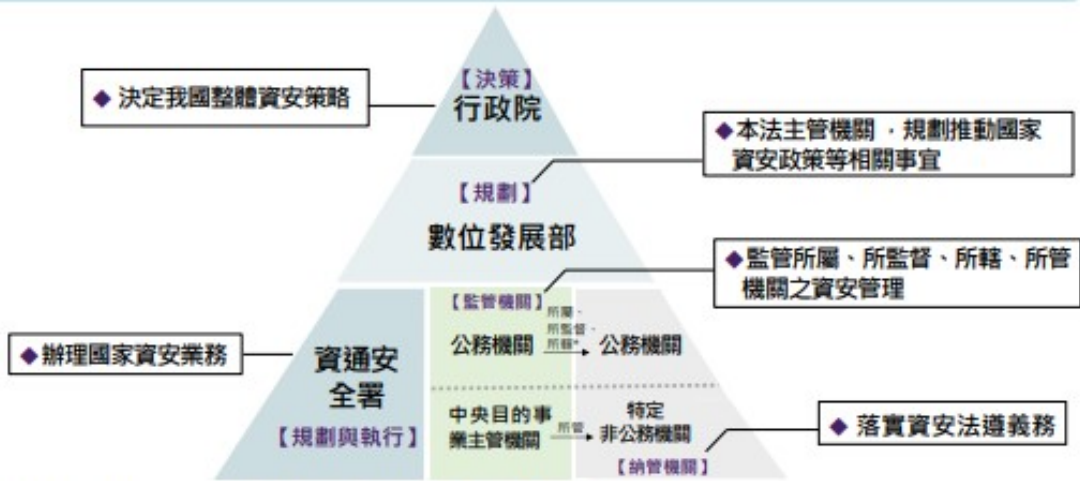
【決策】
行政院

◆決定我國整體資安策略

◆本法主管機關，規劃推動國家資安政策等相關事宜

【規劃】
數位發展部

◆監管所屬、所監督、所轄、所管機關之資安管理

◆辦理國家資安業務

資通安全署
【規劃與執行】

【監管機關】
公務機關 所屬、所監督、所轄 → 公務機關

中央目的事業主管機關 所管 → 特定非公務機關
【納管機關】

◆落實資安法遵義務